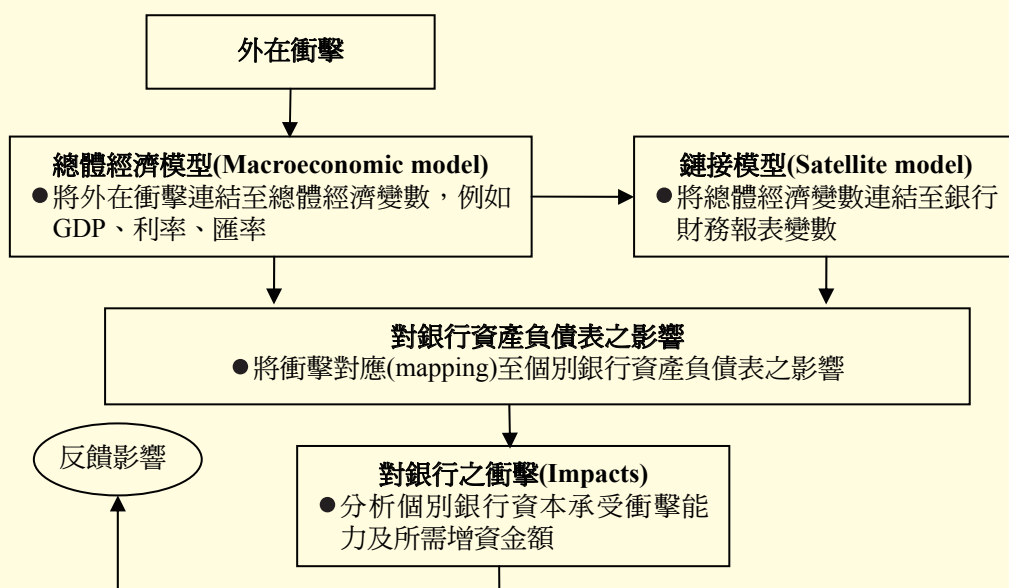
外在衝擊

總體經濟模型(Macroeconomic model)
●將外在衝擊連結至總體經濟變數，例如GDP、利率、匯率

鏈接模型(Satellite model)
●將總體經濟變數連結至銀行財務報表變數

對銀行資產負債表之影響
●將衝擊對應(mapping)至個別銀行資產負債表之影響

反饋影響

對銀行之衝擊(Impacts)
●分析個別銀行資本承受衝擊能力及所需增資金額